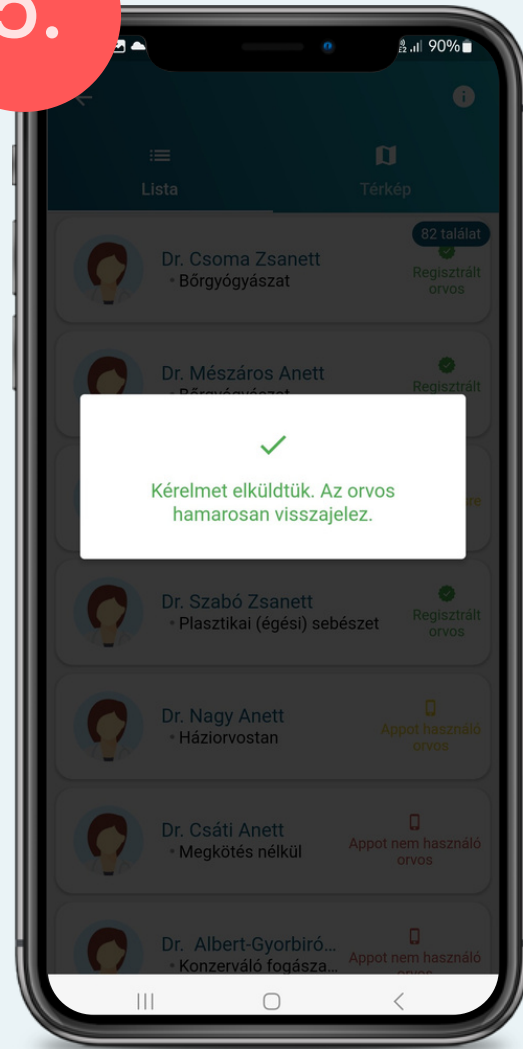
5.

90%

Lista

Térkép

82 találat

Dr. Csoma Zsanett
• Bőrgyógyászat

Regisztrált orvos

Dr. Mészáros Anett
• Bőrgyógyászat

Regisztrált

Kérelmet elküldtük. Az orvos hamarosan visszajelez.

Dr. Szabó Zsanett
• Plasztikai (égési) sebészet

Regisztrált orvos

Dr. Nagy Anett
• Háziorvostan

Appot használó orvos

Dr. Csáti Anett
• Megkötés nélkül

Appot nem használó orvos

Dr. Albert-Gyorbiró...
• Konzerváló fogásza...

Appot nem használó orvos